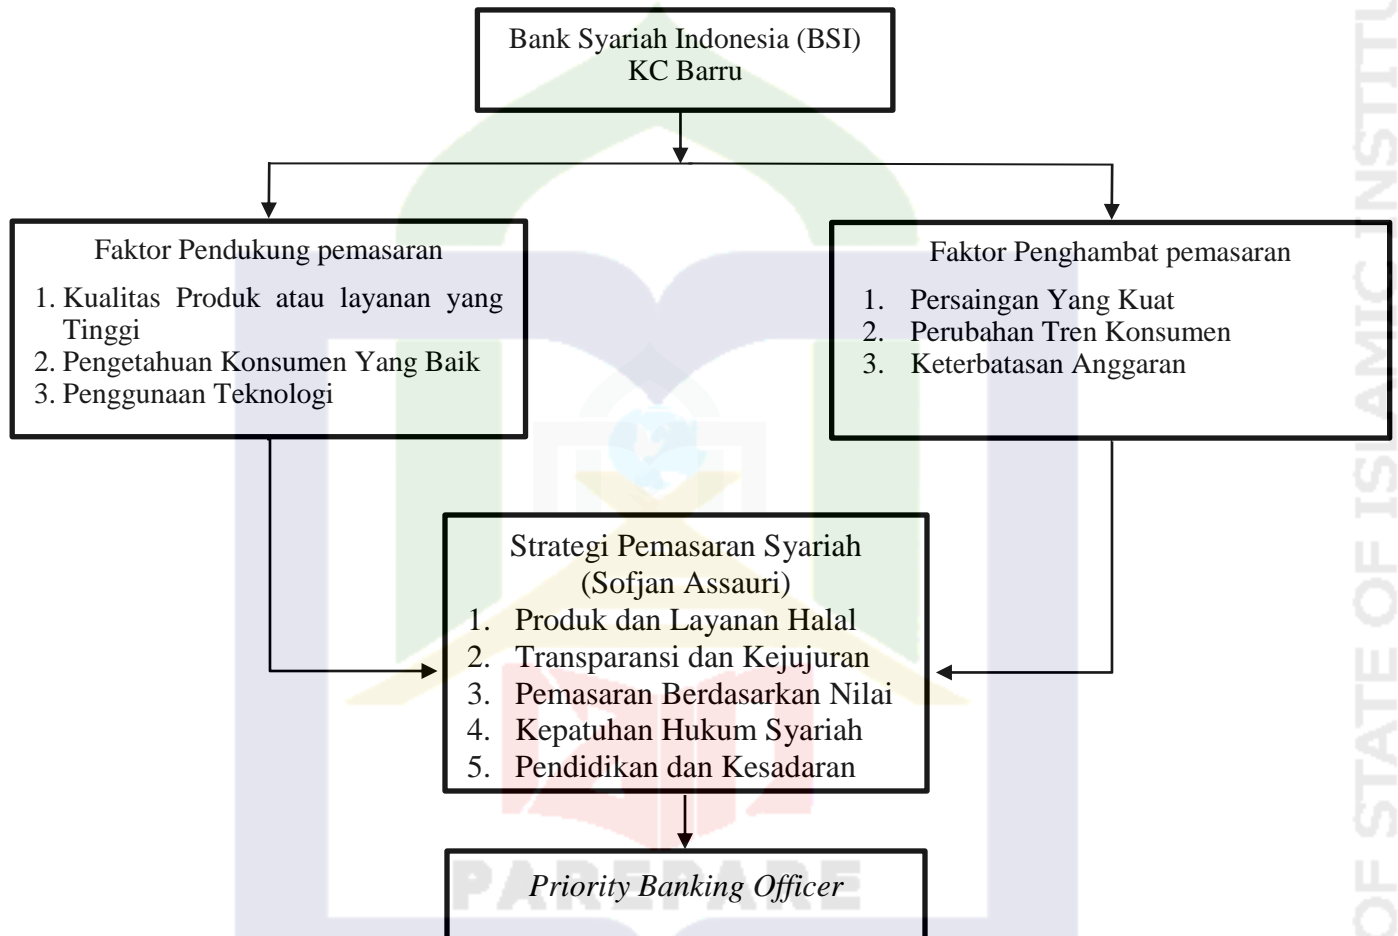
Bank Syariah Indonesia (BSI)
KC Barru

Faktor Pendukung pemasaran
1. Kualitas Produk atau layanan yang Tinggi
2. Pengetahuan Konsumen Yang Baik
3. Penggunaan Teknologi

Faktor Penghambat pemasaran
1. Persaingan Yang Kuat
2. Perubahan Tren Konsumen
3. Keterbatasan Anggaran

Strategi Pemasaran Syariah
(Sofjan Assauri)
1. Produk dan Layanan Halal
2. Transparansi dan Kejujuran
3. Pemasaran Berdasarkan Nilai
4. Kepatuhan Hukum Syariah
5. Pendidikan dan Kesadaran

Priority Banking Officer

PAREPARE

OF STATE OF ISLAMIC INSTITU